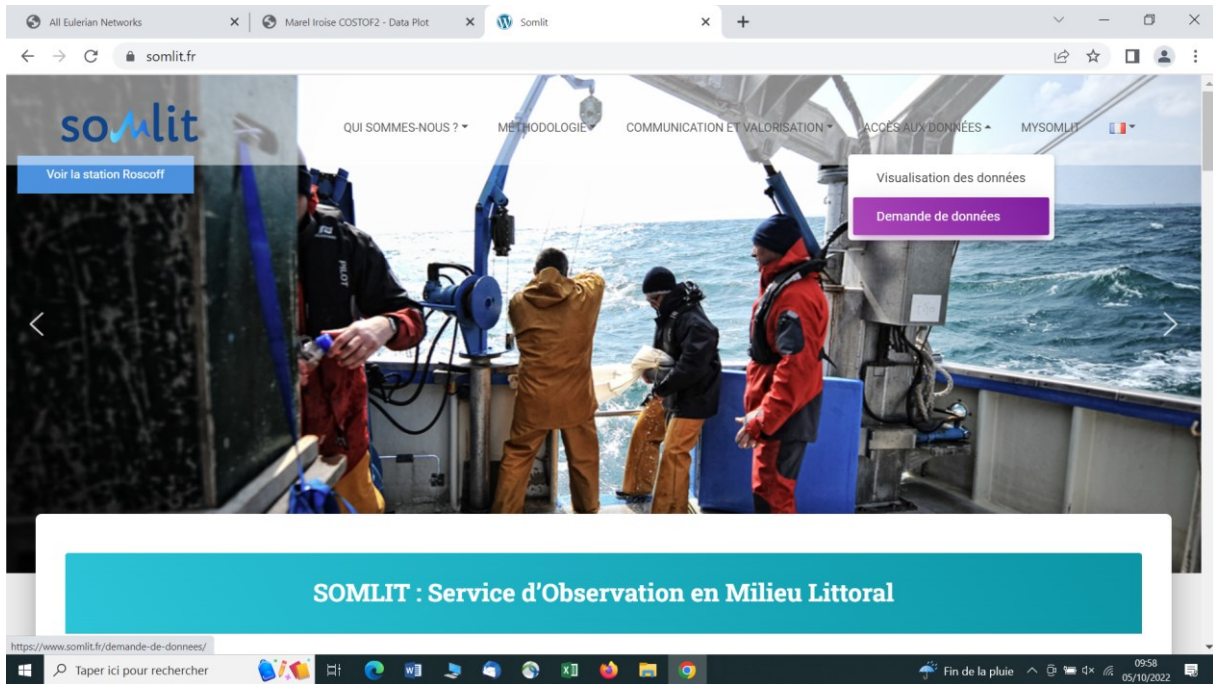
All Eulerian Networks
Marel Iroise COSTOF2 - Data Plot
Somlit
somlit.fr

somlit
Voir la station Roscoff
QUI SOMMES-NOUS ?
MÉTHODOLOGIE
COMMUNICATION ET VALORISATION
ACCÈS AUX DONNÉES
MYSOMLIT
Visualisation des données
Demande de données

SOMLIT : Service d'Observation en Milieu Littoral

https://www.somlit.fr/demande-de-donnees/
Taper ici pour rechercher
Fin de la pluie
09:58
05/10/2022